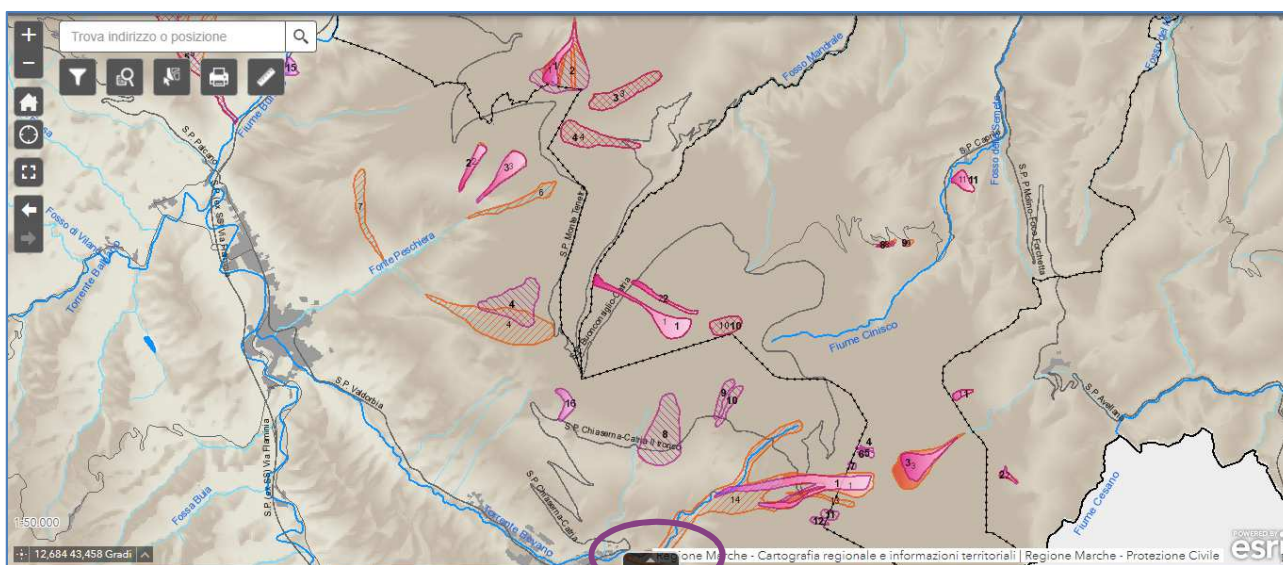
+
−
Trova indirizzo o posizione

15
1
2
3
3
4
4
2
3
6
7
S.P. Pacaro
Fiume Burano
S.S. Via Flaminia
Fosso di Villano
Torrente Bevano
Fonte Peschiera
S.P. Monte Torre
Fosso Mandrale
Fosso della Sentella
S.P. Catria
S.P. Molino-Forcheta
11
11
8
9
4
4
2
2
1
1
10
10
Fiume Cinisco
S.P. Vadorbia
16
9
10
S.P. Chiaserna-Catria
8
4
6
5
7
3
3
1
1
14
13
11
12
2
1
S.P. Avellana
Fiume Cesano
Fossa Buia
S.P. (ex SS) Via Flaminia
Torrente Bevano
S.P. Chiaserna-Catria
1:50.000
12,684 43,458 Gradi
Regione Marche - Cartografia regionale e informazioni territoriali | Regione Marche - Protezione Civile
POWERED BY
esri